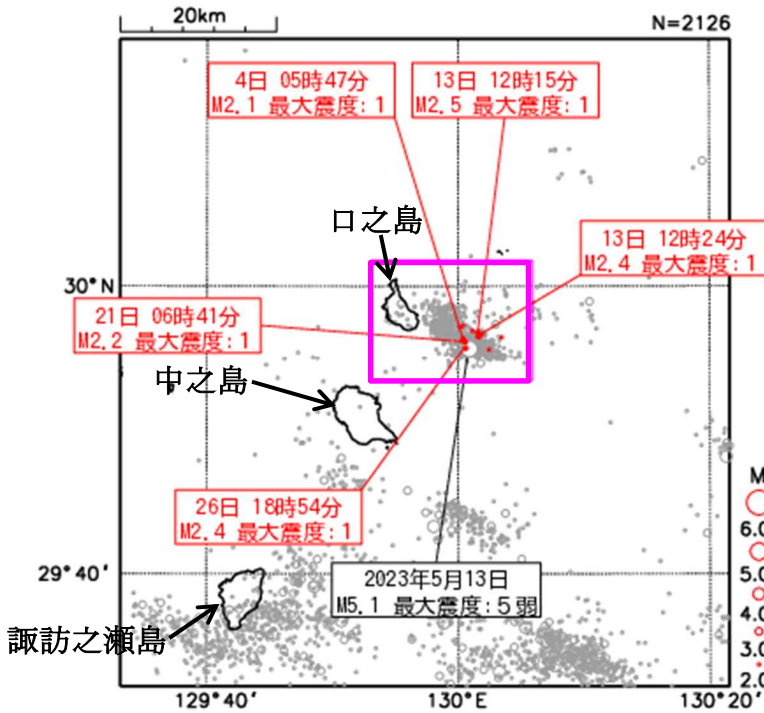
20km

N=2126

4日 05時47分
M2.1 最大震度：1

13日 12時15分
M2.5 最大震度：1

口之島

13日 12時24分
M2.4 最大震度：1

30°N

21日 06時41分
M2.2 最大震度：1

中之島

26日 18時54分
M2.4 最大震度：1

29°40′

2023年5月13日
M5.1 最大震度：5弱

諏訪之瀬島

129°40′

130°E

130°20′

M
6.0
5.0
4.0
3.0
2.0